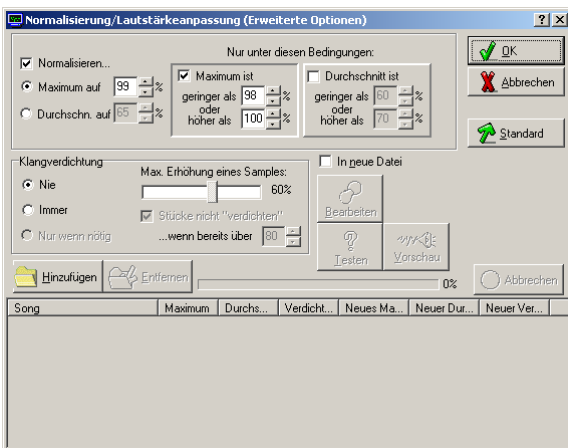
Normalisierung/Lautstärkeanpassung (Erweiterte Optionen)

? X

Normalisieren...

Maximum auf 99 %

Durchschn. auf 65 %

Nur unter diesen Bedingungen:

Maximum ist

geringer als 98 %

oder höher als 100 %

Durchschnitt ist

geringer als 60 %

oder höher als 70 %

OK

Abbrechen

Standard

Klangverdichtung

Nie

Immer

Nur wenn nötig

Max. Erhöhung eines Samples:

60%

Stücke nicht "verdichten"

...wenn bereits über 80

In neue Datei

Bearbeiten

Testen

Vorschau

Hinzufügen

Entfernen

0%

Abbrechen

| Song | Maximum | Durchs... | Verdicht... | Neues Ma... | Neuer Dur... | Neuer Ver... |
|---|---|---|---|---|---|---|